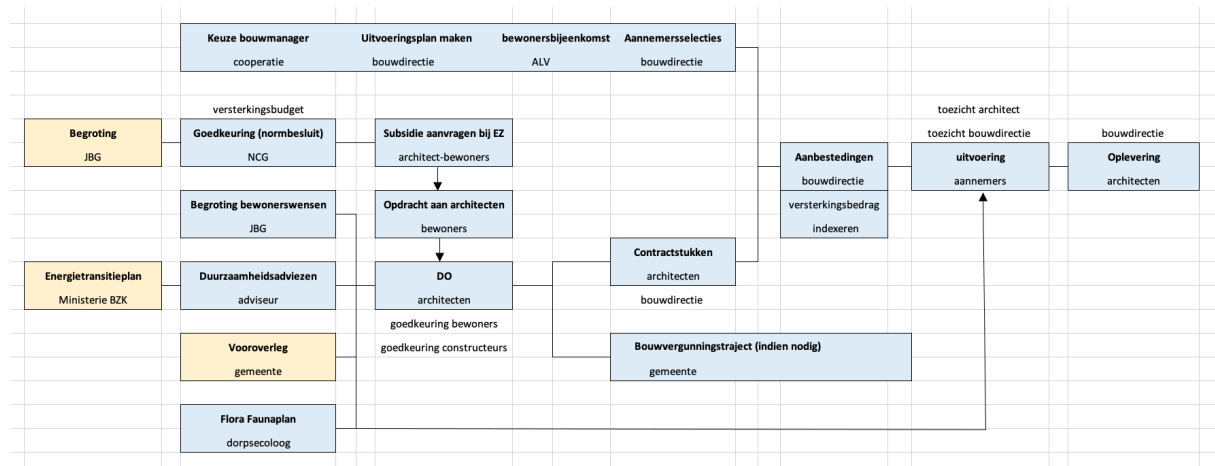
Keuze bouwmanager
cooperatie

Uitvoeringsplan maken
bouwdirectie

bewonersbijeenkomst
ALV

Aannemersselecties
bouwdirectie

versterkingsbudget

Begroting
JBG

Goedkeuring (normbesluit)
NCG

Subsidie aanvragen bij EZ
architect-bewoners

Begroting bewonerswensen
JBG

Opdracht aan architecten
bewoners

Energietransitieplan
Ministerie BZK

Duurzaamheidsadviezen
adviseur

DO
architecten

goedkeuring bewoners
goedkeuring constructeurs

Vooroverleg
gemeente

Flora Faunaplan
dorpsecoloog

Contractstukken
architecten

bouwdirectie

Bouwvergunningstraject (indien nodig)
gemeente

Aanbestedingen
bouwdirectie

versterkingsbedrag
indexeren

toezicht architect
toezicht bouwdirectie

uitvoering
aannemers

bouwdirectie

Oplevering
architecten